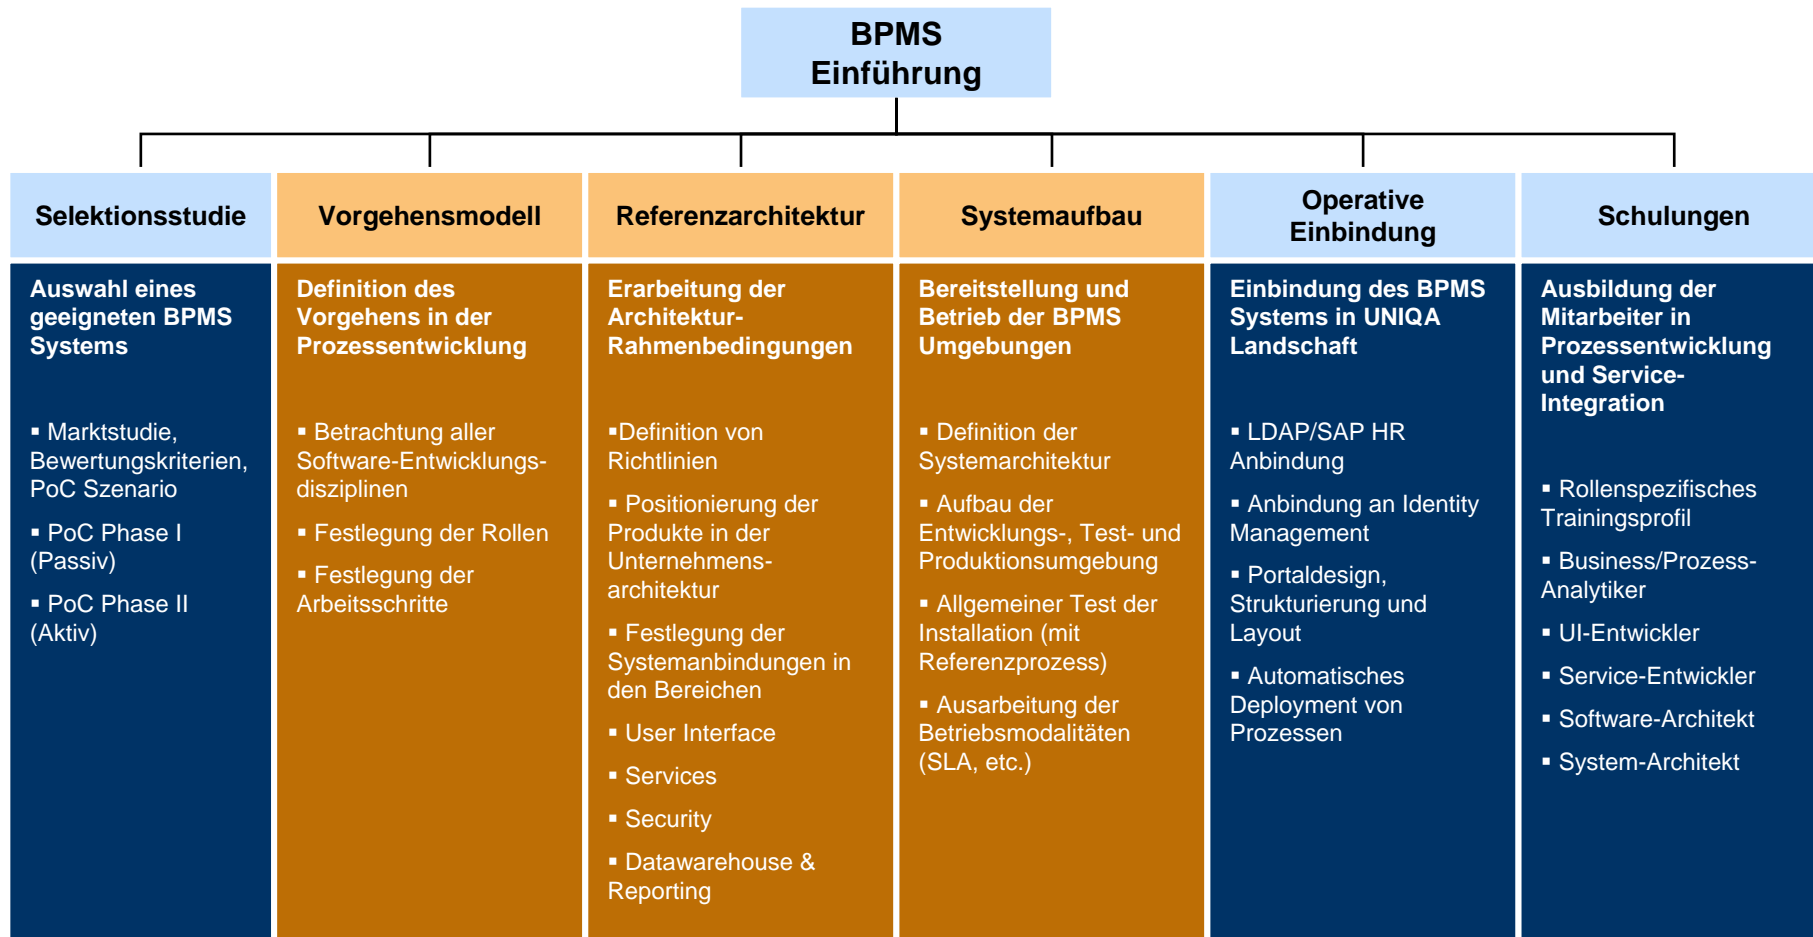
BPMS Einführung

Selektionsstudie

Auswahl eines geeigneten BPMS Systems

▪ Marktstudie, Bewertungskriterien, PoC Szenario

▪ PoC Phase I (Passiv)

▪ PoC Phase II (Aktiv)

Vorgehensmodell

Definition des Vorgehens in der Prozessentwicklung

▪ Betrachtung aller Software-Entwicklungs-disziplinen

▪ Festlegung der Rollen

▪ Festlegung der Arbeitsschritte

Referenzarchitektur

Erarbeitung der Architektur-Rahmenbedingungen

▪Definition von Richtlinien

▪ Positionierung der Produkte in der Unternehmens-architektur

▪ Festlegung der Systemanbindungen in den Bereichen

▪ User Interface

▪ Services

▪ Security

▪ Datawarehouse & Reporting

Systemaufbau

Bereitstellung und Betrieb der BPMS Umgebungen

▪ Definition der Systemarchitektur

▪ Aufbau der Entwicklungs-, Test- und Produktionsumgebung

▪ Allgemeiner Test der Installation (mit Referenzprozess)

▪ Ausarbeitung der Betriebsmodalitäten (SLA, etc.)

Operative Einbindung

Einbindung des BPMS Systems in UNIQA Landschaft

▪ LDAP/SAP HR Anbindung

▪ Anbindung an Identity Management

▪ Portaldesign, Strukturierung und Layout

▪ Automatisches Deployment von Prozessen

Schulungen

Ausbildung der Mitarbeiter in Prozessentwicklung und Service-Integration

▪ Rollenspezifisches Trainingsprofil

▪ Business/Prozess-Analytiker

▪ UI-Entwickler

▪ Service-Entwickler

▪ Software-Architekt

▪ System-Architekt